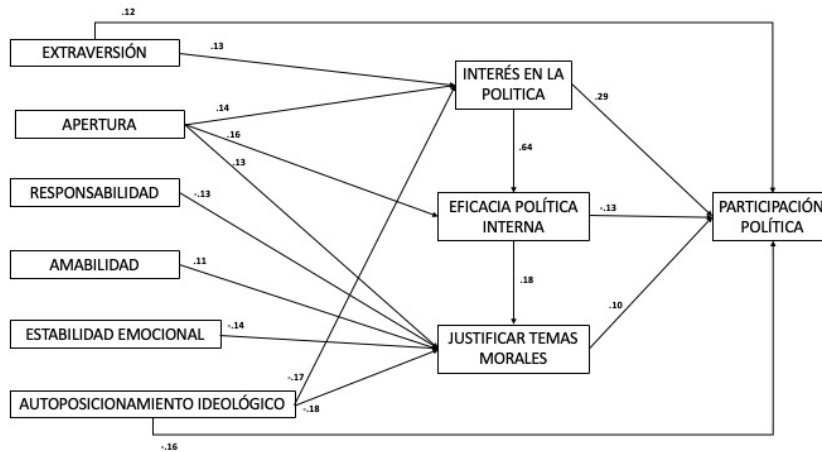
.12

EXTRAVERSIÓN

.13

INTERÉS EN LA POLITICA

.14

APERTURA

.16

.13

.29

.64

RESPONSABILIDAD

-.13

EFICACIA POLÍTICA INTERNA

-.13

PARTICIPACIÓN POLÍTICA

AMABILIDAD

.11

.18

.10

ESTABILIDAD EMOCIONAL

-.14

JUSTIFICAR TEMAS MORALES

-.17

AUTOPOSICIONAMIENTO IDEOLÓGICO

-.18

-.16